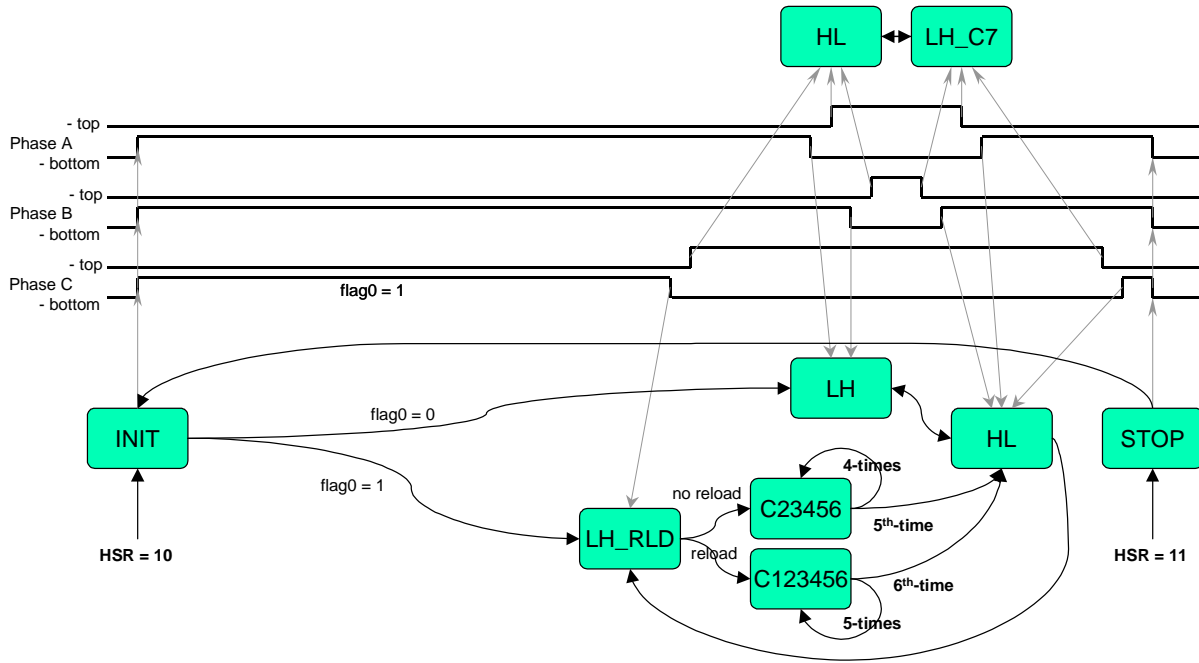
HL
LH_C7

- top
Phase A
- bottom
- top
Phase B
- bottom
- top
Phase C
- bottom

flag0 = 1

LH
flag0 = 0
INIT
HL
STOP
flag0 = 1
4-times
no reload
C23456
5$^{th}$-time
LH_RLD
reload
C123456
6$^{th}$-time
5-times
HSR = 10
HSR = 11